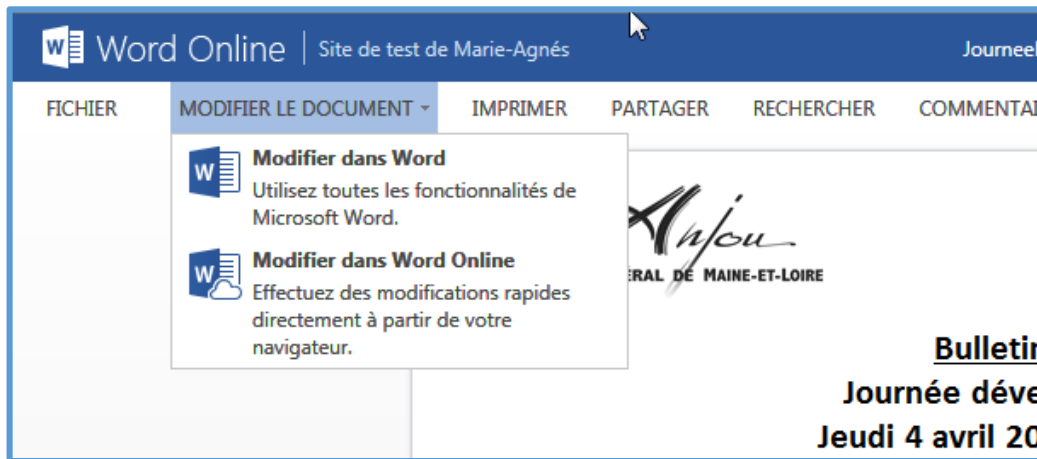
Word Online | Site de test de Marie-Agnés

Journeel

FICHIER MODIFIER LE DOCUMENT IMPRIMER PARTAGER RECHERCHER COMMENTAI

Modifier dans Word
Utilisez toutes les fonctionnalités de Microsoft Word.

Modifier dans Word Online
Effectuez des modifications rapides directement à partir de votre navigateur.

Anjou
ERAL DE MAINE-ET-LOIRE

Bulletin
Journée déve
Jeudi 4 avril 20